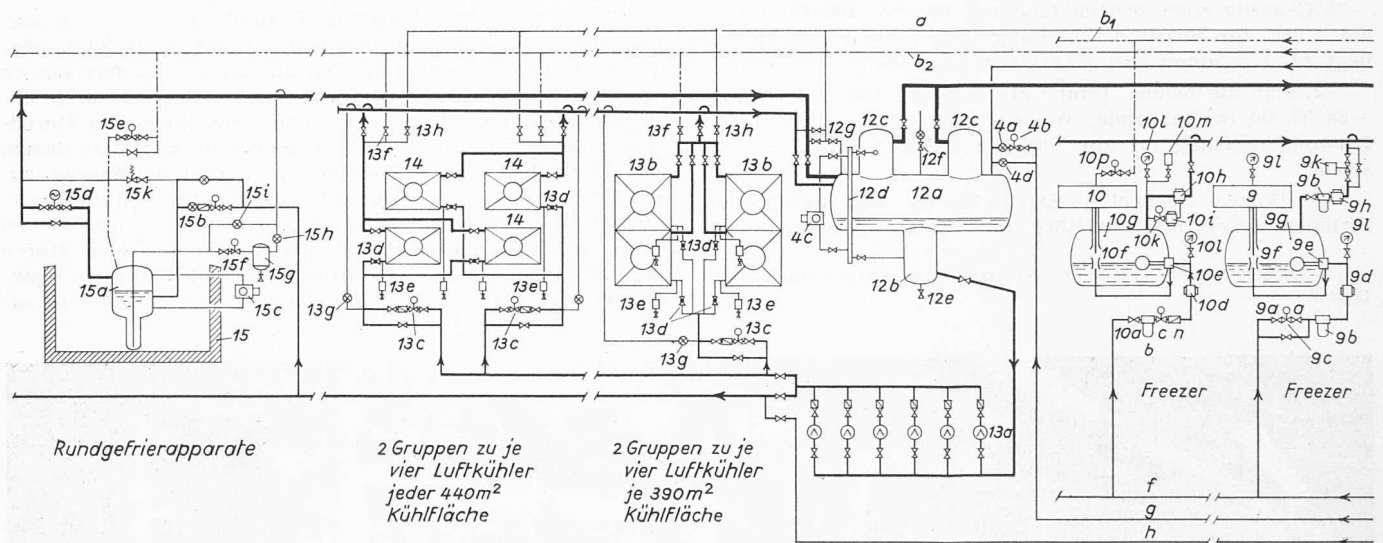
a
$b_1$
$b_2$

15e
15k
15d
15b
15i
15h
15f
15g
15a
15c
15

13f
13h
14
14
13d
14
13d
14
13e
13e
13g
13c
13c

13f
13h
13b
13b
13d
13e
13e
13d
13c
13g
13a

12g
12c
12c
12f
12d
12a
4c
12b
12e
4a
4b
4d

10p
10l
10m
10h
10
10g
10k
10i
10f
10l
10e
10d
10a
c
n
b
Freezer

9l
9k
9b
9h
9
9g
9e
9f
9l
9d
9a
a
9c
9b
Freezer

f
g
h

Rundgefrierapparate

2 Gruppen zu je vier Luftkühler jeder 440m² Kühlfläche

2 Gruppen zu je vier Luftkühler je 390m² Kühlfläche